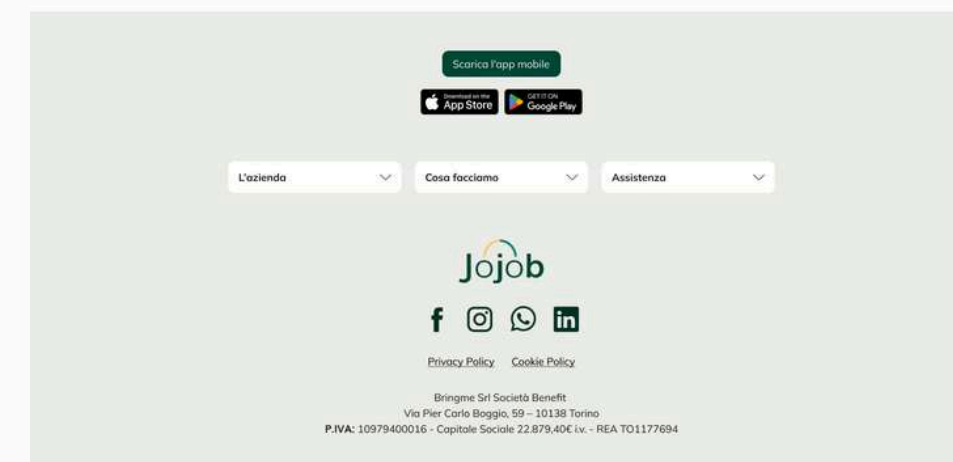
Scarica l'app mobile

Download on the App Store

GET IT ON Google Play

L'azienda

Cosa facciamo

Assistenza

Jojob

Privacy Policy Cookie Policy

Bringme Srl Società Benefit
Via Pier Carlo Boggio, 59 – 10138 Torino
P.IVA: 10979400016 - Capitale Sociale 22.879,40€ i.v. - REA TO1177694